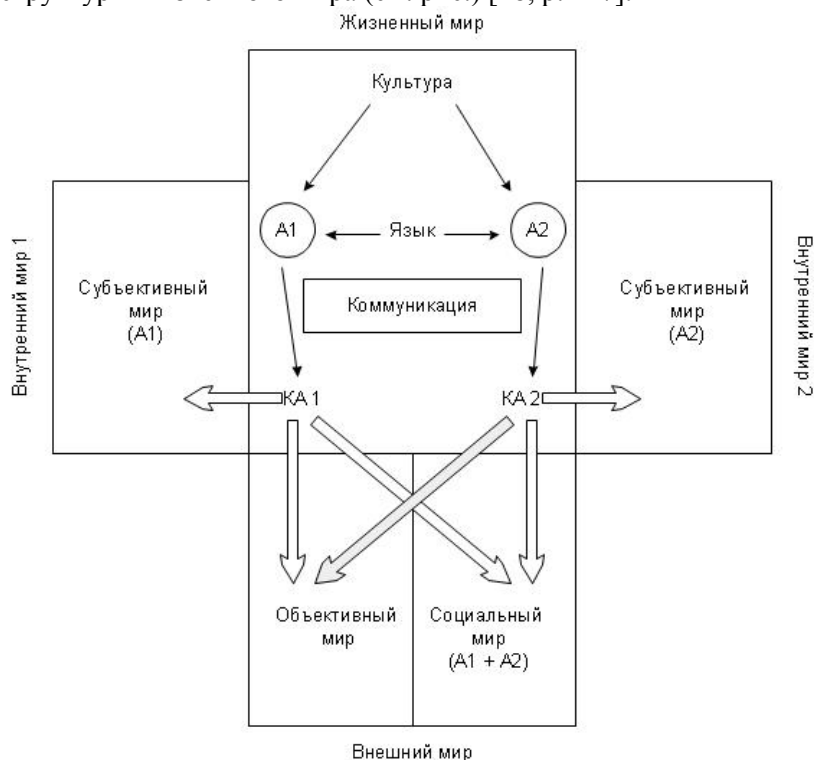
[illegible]

Жизненный мир

Культура

A1

Язык

A2

Внутренний мир 1

Субъективный мир (A1)

Коммуникация

Субъективный мир (A2)

Внутренний мир 2

КА 1

КА 2

Объективный мир

Социальный мир (A1 + A2)

Внешний мир